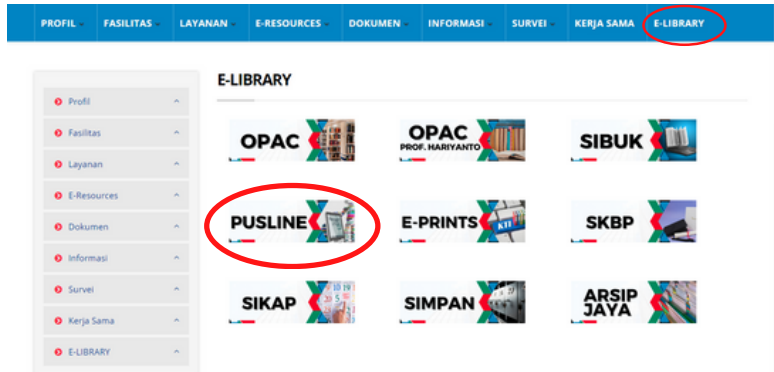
PROFIL FASILITAS LAYANAN E-RESOURCES DOKUMEN INFORMASI SURVEI KERJA SAMA E-LIBRARY

Profil
Fasilitas
Layanan
E-Resources
Dokumen
Informasi
Survei
Kerja Sama
E-LIBRARY

E-LIBRARY

OPAC
OPAC PROF. HARIYANTO
SIBUK
PUSLINE
E-PRINTS
SKBP
SIKAP
SIMPAN
ARSIP JAYA